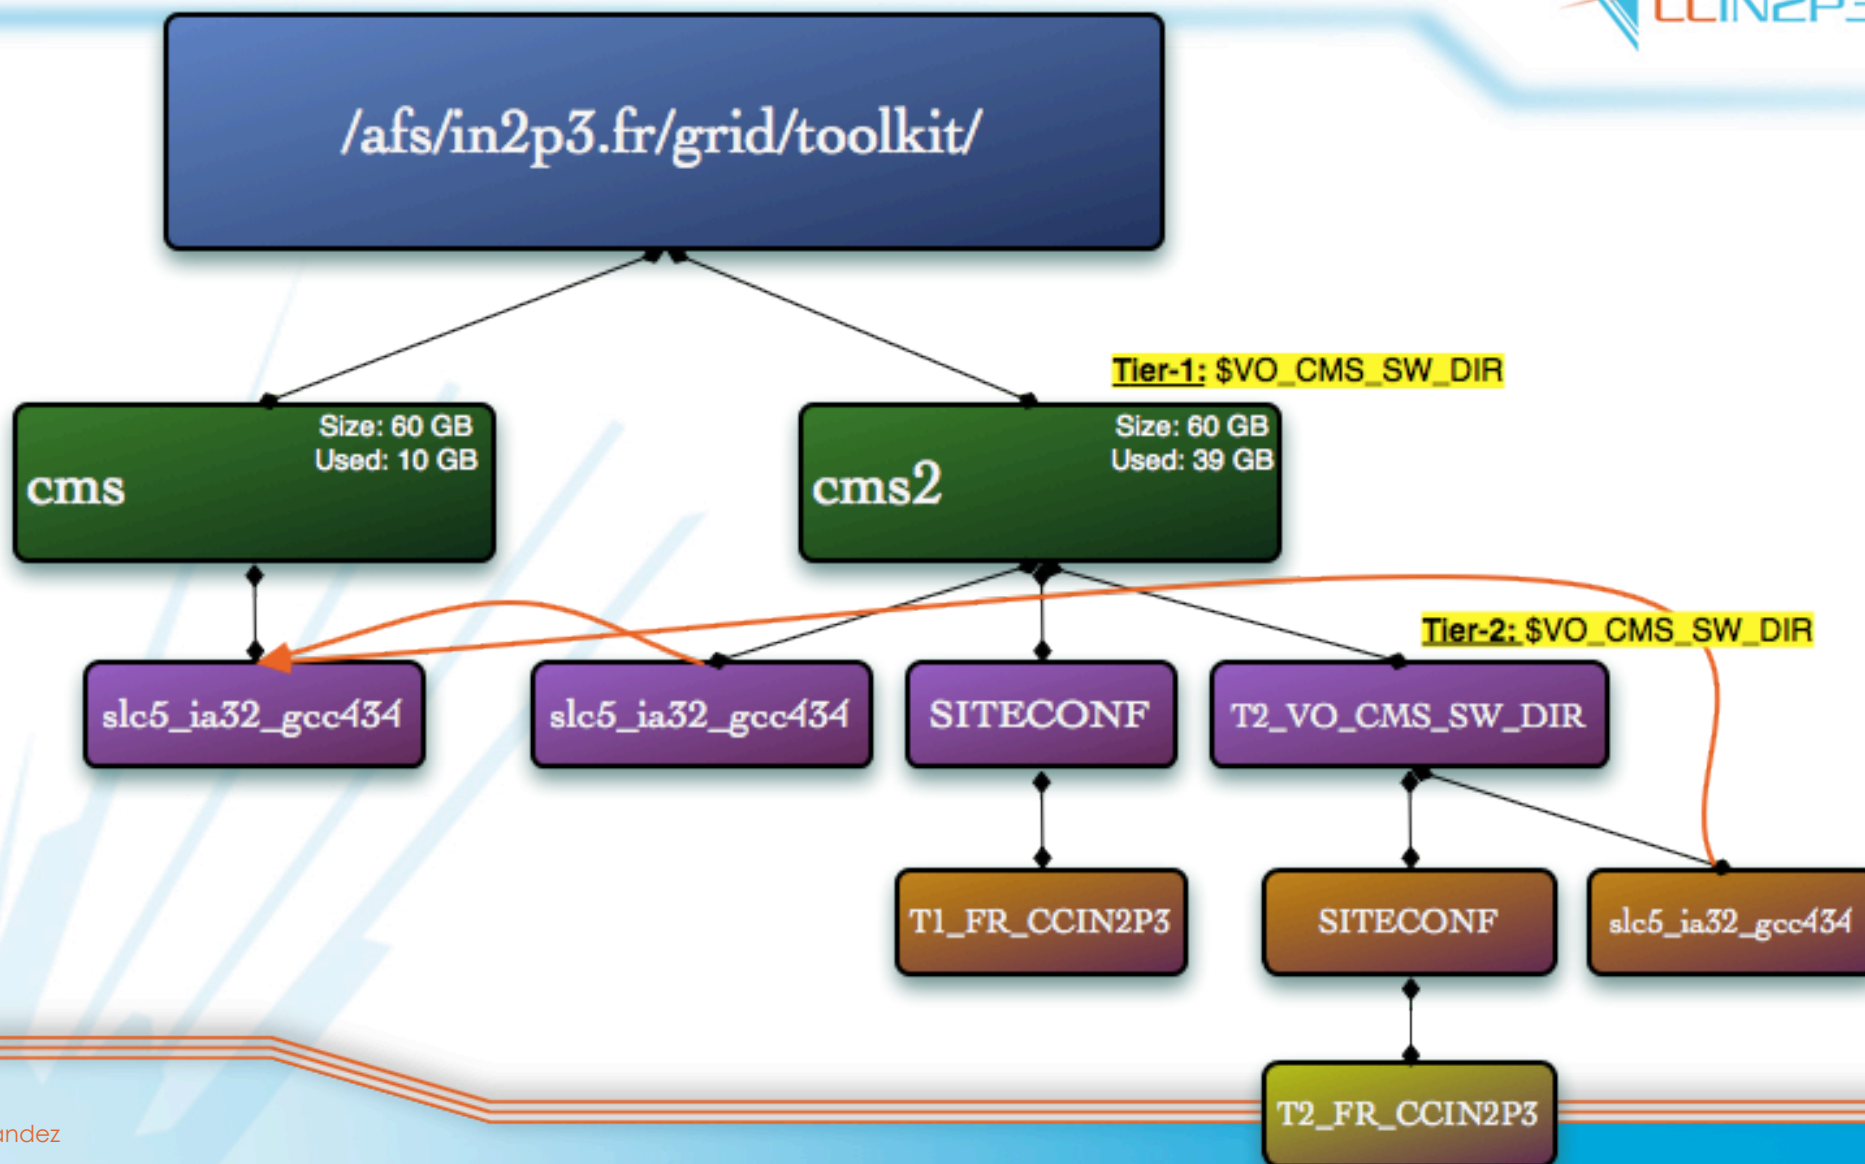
CCIN2P3

/afs/in2p3.fr/grid/toolkit/

Tier-1: $VO_CMS_SW_DIR

cms
Size: 60 GB
Used: 10 GB

cms2
Size: 60 GB
Used: 39 GB

Tier-2: $VO_CMS_SW_DIR

slc5_ia32_gcc434

slc5_ia32_gcc434

SITECONF

T2_VO_CMS_SW_DIR

T1_FR_CCIN2P3

SITECONF

slc5_ia32_gcc434

T2_FR_CCIN2P3

ındez